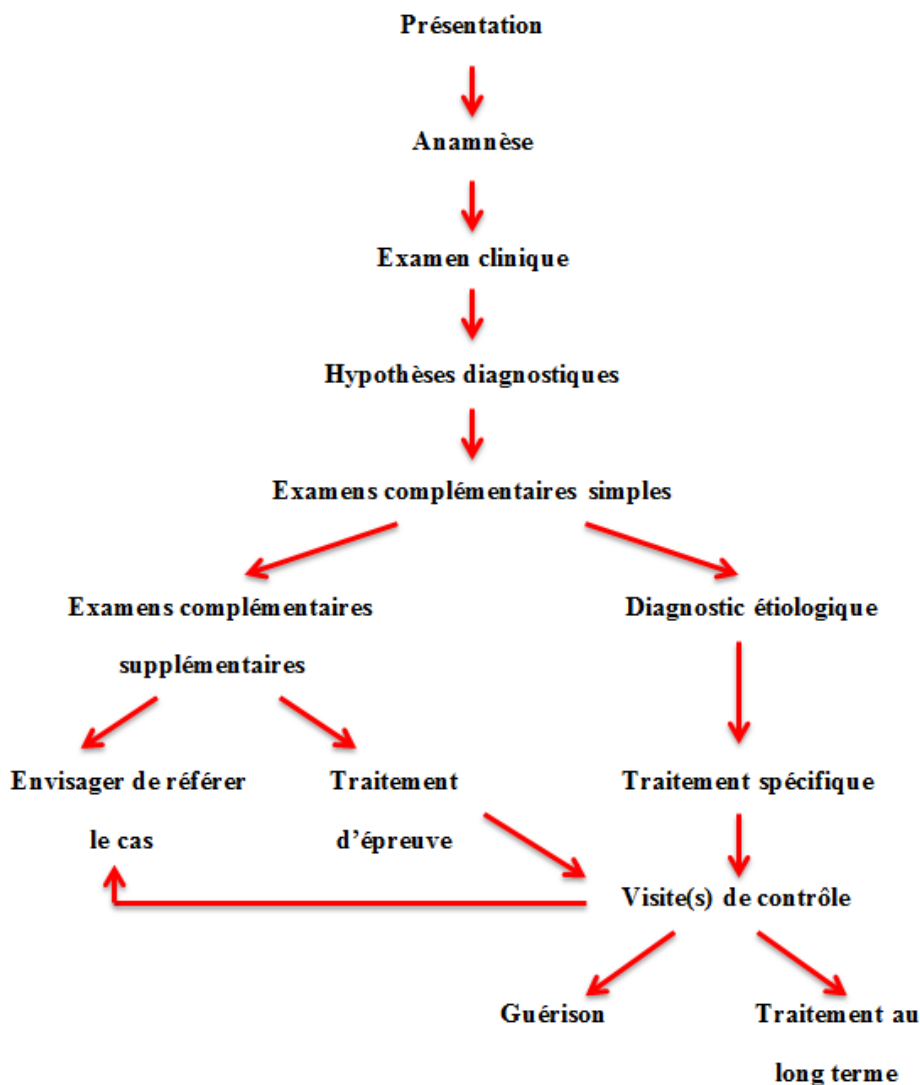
Présentation

Anamnèse

Examen clinique

Hypothèses diagnostiques

Examens complémentaires simples

Examens complémentaires supplémentaires

Diagnostic étiologique

Envisager de référer le cas

Traitement d'épreuve

Traitement spécifique

Visite(s) de contrôle

Guérison

Traitement au long terme